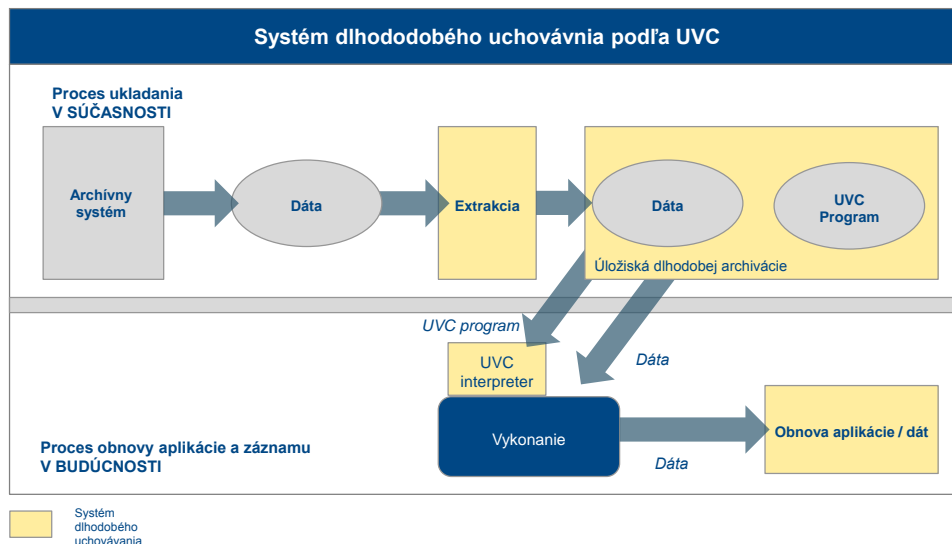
Systém dlhododobého uchovávnia podľa UVC

Proces ukladania
V SÚČASNOSTI

Archívny systém

Dáta

Extrakcia

Dáta

UVC Program

Úložiská dlhodobej archivácie

UVC program

Dáta

UVC interpreter

Vykonanie

Obnova aplikácie / dát

Dáta

Proces obnovy aplikácie a záznamu
V BUDÚCNOSTI

Systém dlhodobého uchovávania